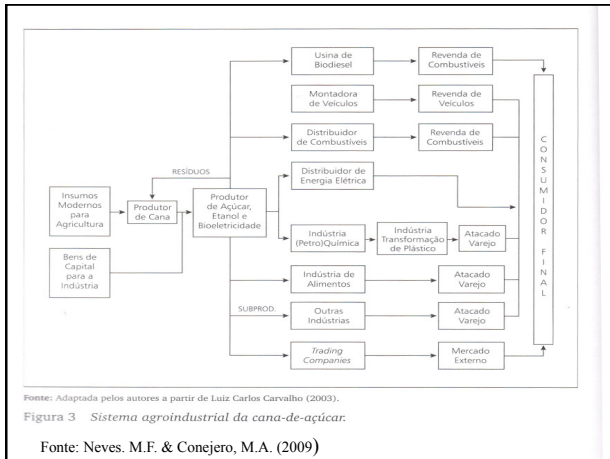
Insumos Modernos para Agricultura

Bens de Capital para a Indústria

Produtor de Cana

RESÍDUOS

Produtor de Açúcar, Etanol e Bioeletricidade

Usina de Biodiesel

Revenda de Combustíveis

Montadora de Veículos

Revenda de Veículos

Distribuidor de Combustíveis

Revenda de Combustíveis

Distribuidor de Energia Elétrica

Indústria (Petro)Química

Indústria Transformação de Plástico

Atacado Varejo

Indústria de Alimentos

Atacado Varejo

SUBPROD.

Outras Indústrias

Atacado Varejo

*Trading Companies*

Mercado Externo

C O N S U M I D O R F I N A L

Fonte: Adaptada pelos autores a partir de Luiz Carlos Carvalho (2003).

Figura 3 *Sistema agroindustrial da cana-de-açúcar.*

Fonte: Neves. M.F. & Conejero, M.A. (2009)